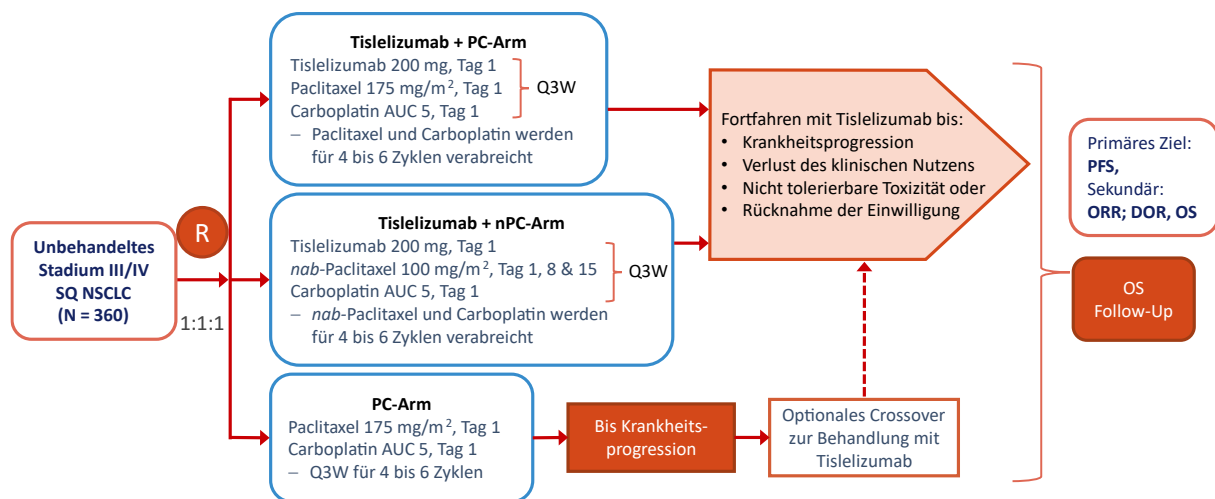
Unbehandeltes Stadium III/IV SQ NSCLC (N = 360)

R

1:1:1

Tislelizumab + PC-Arm
Tislelizumab 200 mg, Tag 1
Paclitaxel 175 mg/m$^2$, Tag 1
Carboplatin AUC 5, Tag 1
Q3W
– Paclitaxel und Carboplatin werden für 4 bis 6 Zyklen verabreicht

Tislelizumab + nPC-Arm
Tislelizumab 200 mg, Tag 1
nab-Paclitaxel 100 mg/m$^2$, Tag 1, 8 & 15
Carboplatin AUC 5, Tag 1
Q3W
– nab-Paclitaxel und Carboplatin werden für 4 bis 6 Zyklen verabreicht

PC-Arm
Paclitaxel 175 mg/m$^2$, Tag 1
Carboplatin AUC 5, Tag 1
– Q3W für 4 bis 6 Zyklen

Bis Krankheitsprogression

Optionales Crossover zur Behandlung mit Tislelizumab

Fortfahren mit Tislelizumab bis:
• Krankheitsprogression
• Verlust des klinischen Nutzens
• Nicht tolerierbare Toxizität oder
• Rücknahme der Einwilligung

Primäres Ziel:
PFS,
Sekundär:
ORR; DOR, OS

OS Follow-Up